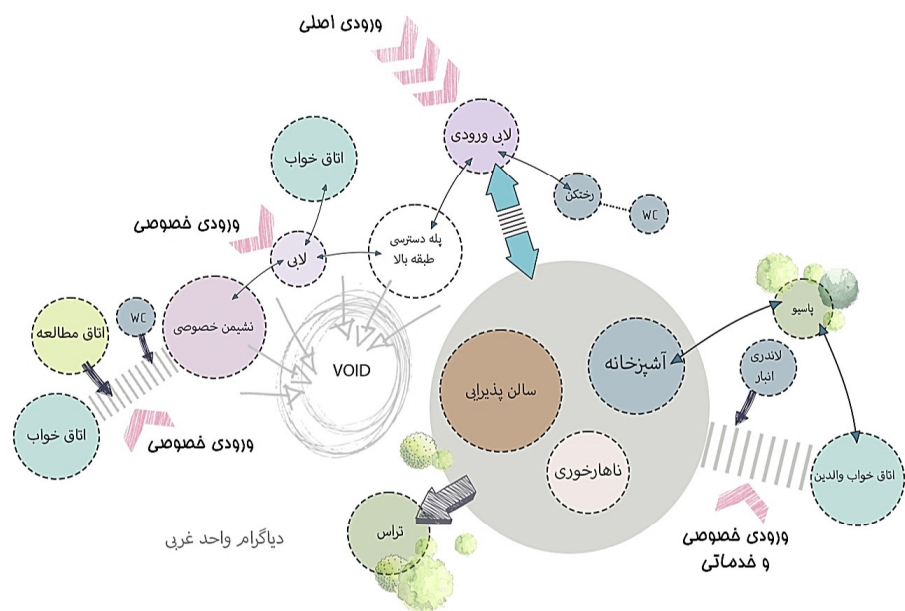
ورودی اصلی

لابی ورودی

اتاق خواب

رختکن

WC

ورودی خصوصی

لابی

پله دسترسی طبقه بالا

WC

اتاق مطالعه

نشیمن خصوصی

VOID

پاسیو

آشپزخانه

لاندری انبار

سالن پذیرایی

اتاق خواب

ورودی خصوصی

ناهارخوری

اتاق خواب والدین

دیاگرام واحد غربی

تراس

ورودی خصوصی و خدماتی